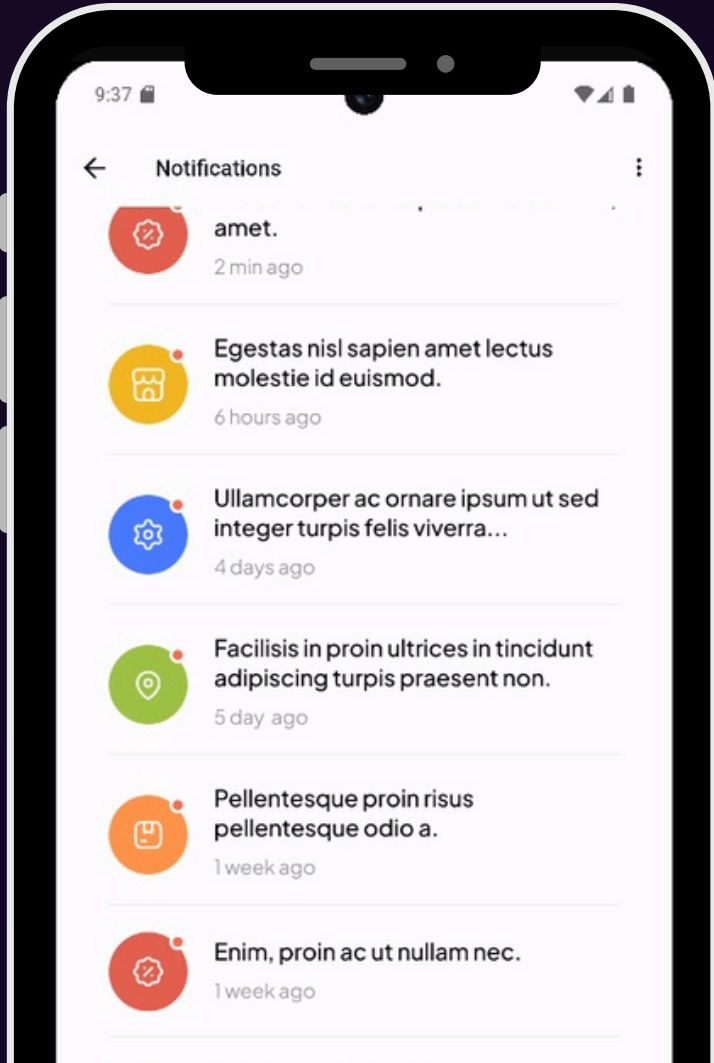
9:37

Notifications

amet.
2 min ago

Egestas nisl sapien amet lectus molestie id euismod.
6 hours ago

Ullamcorper ac ornare ipsum ut sed integer turpis felis viverra...
4 days ago

Facilisis in proin ultrices in tincidunt adipiscing turpis praesent non.
5 day ago

Pellentesque proin risus pellentesque odio a.
1 week ago

Enim, proin ac ut nullam nec.
1 week ago